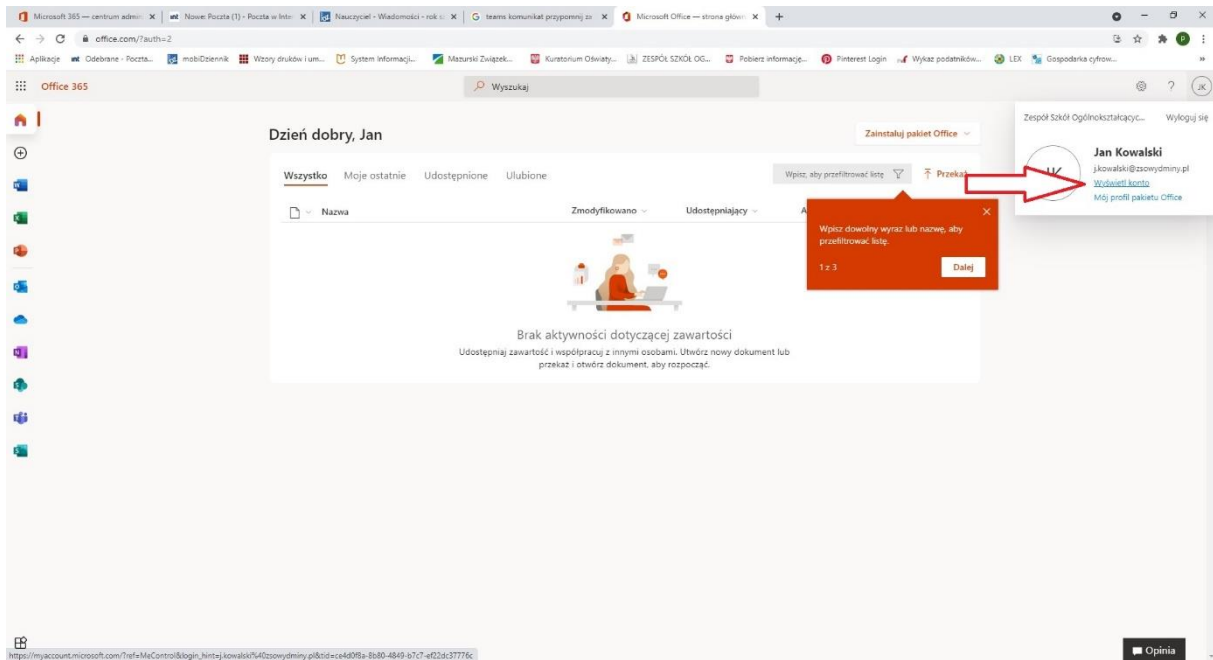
Microsoft 365 — centrum admin | Nowe: Poczta (1) - Poczta w Inte | Nauczyciel - Wiadomości - rok s | teams komunikat przypomnij za | Microsoft Office — strona główn

office.com/?auth=2

Aplikacje | Odebrane - Poczta... | mobiDziennik | Wzory druków i um... | System informacji... | Mazurski Związek... | Kuratorium Oświaty... | ZESPÓŁ SZKÓŁ OG... | Pobierz informacje... | Pinterest Login | Wykaz podatników... | LEX | Gospodarka cyfrow...

Office 365

Wyszukaj

JK

Dzień dobry, Jan

Zainstaluj pakiet Office

Wszystko Moje ostatnie Udostępnione Ulubione

Wpisz, aby przefiltrować listę

Przekaż

Nazwa

Zmodyfikowano

Udostępniający

Wpisz dowolny wyraz lub nazwę, aby przefiltrować listę.

1 z 3

Dalej

Brak aktywności dotyczącej zawartości

Udostępniaj zawartość i współpracuj z innymi osobami. Utwórz nowy dokument lub przekaż i otwórz dokument, aby rozpocząć.

Zespół Szkół Ogólnokształcącyc...

Wyloguj się

JK

Jan Kowalski

j.kowalski@zsowydminy.pl

Wyświetl konto

Mój profil pakietu Office

https://myaccount.microsoft.com/?ref=MeControl&login_hint=j.kowalski%40zsowydminy.pl&tid=ce4d0f8a-8b80-4849-b7c7-ef22dc37776c

Opinia